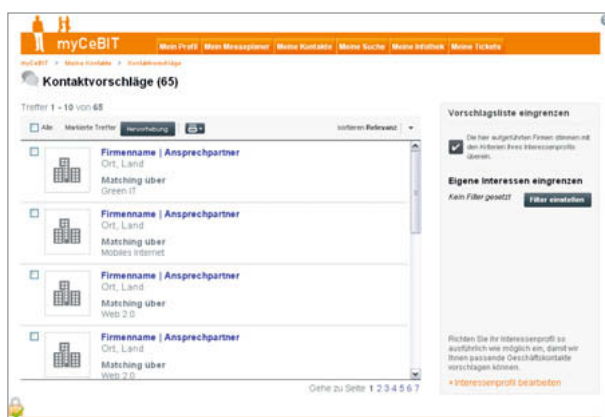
myCeBIT

Mein Profil | Mein Messeplaner | Meine Kontakte | Meine Suche | Meine Infothek | Meine Tickets

myCeBIT > Meine Kontakte > Kontaktvorschläge

Kontaktvorschläge (65)

Treffer 1 - 10 von 68

Alle | Markierte Treffer | Hervorhebung | sortieren Relevanz

Firmenname | Ansprechpartner
Ort, Land
Matching über
Green IT

Firmenname | Ansprechpartner
Ort, Land
Matching über
Mobiles Internet

Firmenname | Ansprechpartner
Ort, Land
Matching über
Web 2.0

Firmenname | Ansprechpartner
Ort, Land
Matching über
Web 2.0

Gehe zu Seite 1 2 3 4 5 6 7

Vorschlagsliste eingrenzen

Die hier aufgeführten Firmen stimmen mit den Kriterien Ihres Interessenprofils überein.

Eigene Interessen eingrenzen

Kein Filter gesetzt | Filter einstellen

Richten Sie Ihr Interessenprofil so ausführlich wie möglich ein, damit wir Ihnen passende Geschäftskontakte vorschlagen können.

+Interessenprofil bearbeiten